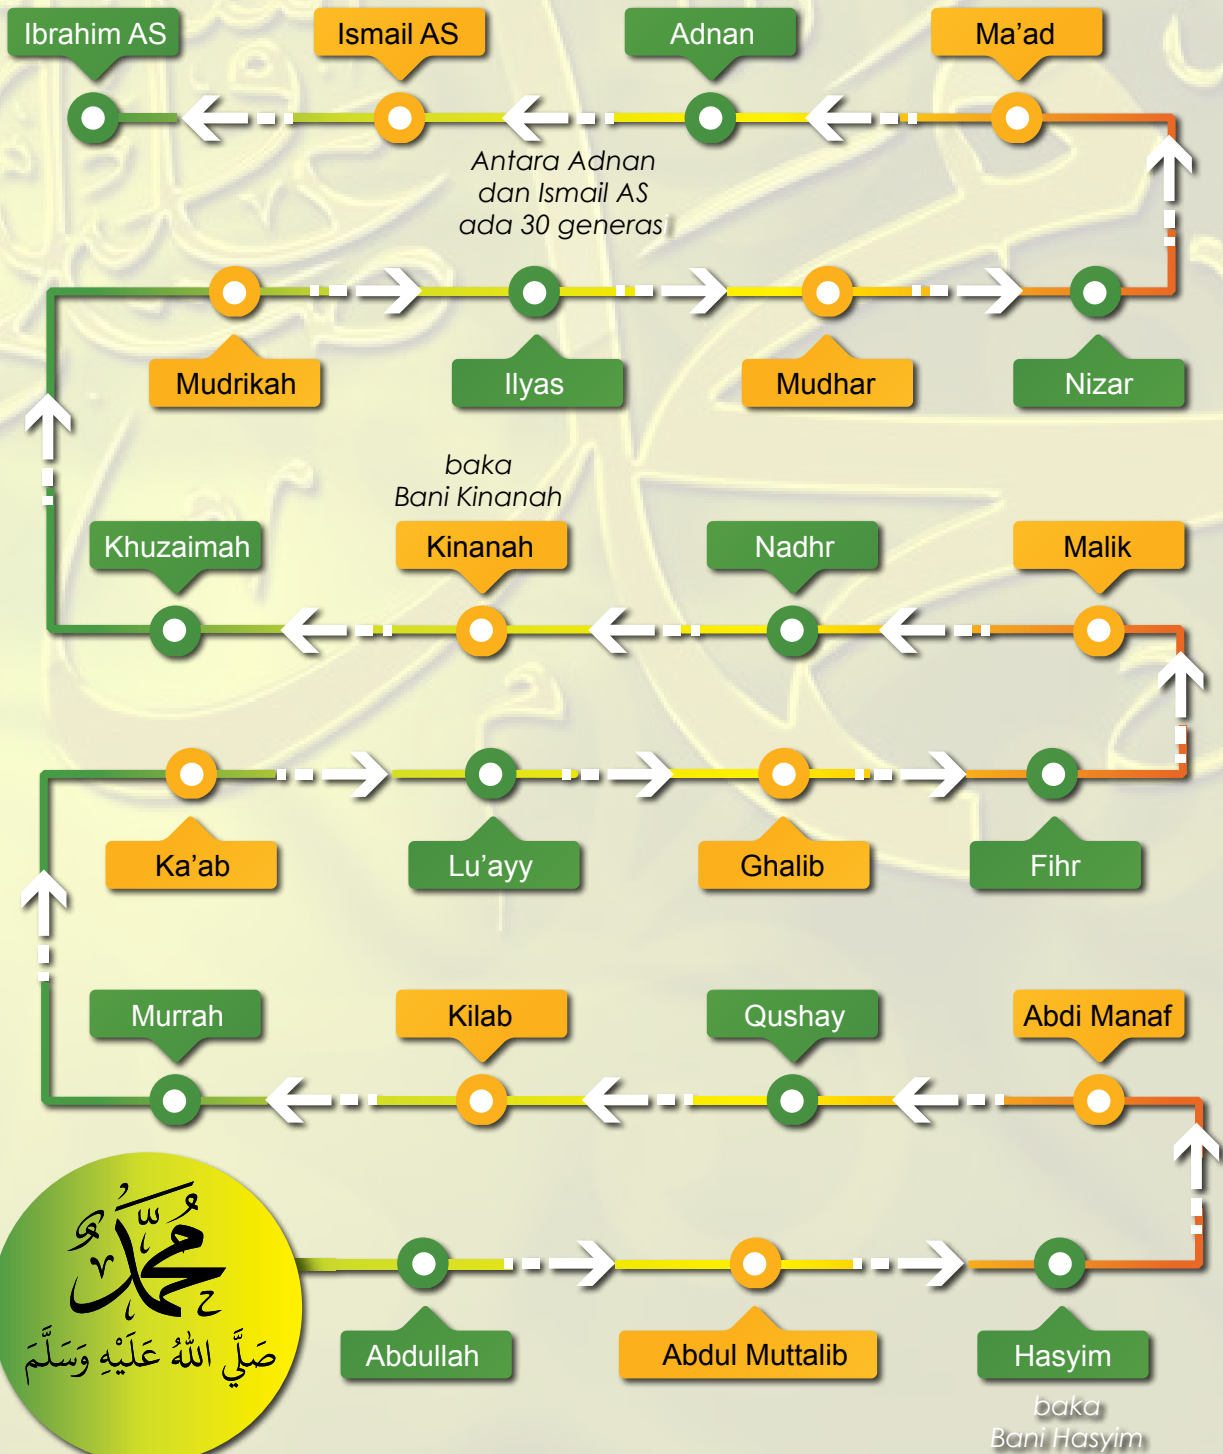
Ibrahim AS

Ismail AS

Adnan

Ma'ad

Antara Adnan dan Ismail AS ada 30 generas

Mudrikah

Ilyas

Mudhar

Nizar

baka Bani Kinanah

Khuzaimah

Kinanah

Nadhr

Malik

Ka'ab

Lu'ayy

Ghalib

Fihr

Murrah

Kilab

Qushay

Abdi Manaf

مُحَمَّد
صَلَّى اللهُ عَلَيْهِ وَسَلَّمَ

Abdullah

Abdul Muttalib

Hasyim

baka Bani Hasyim